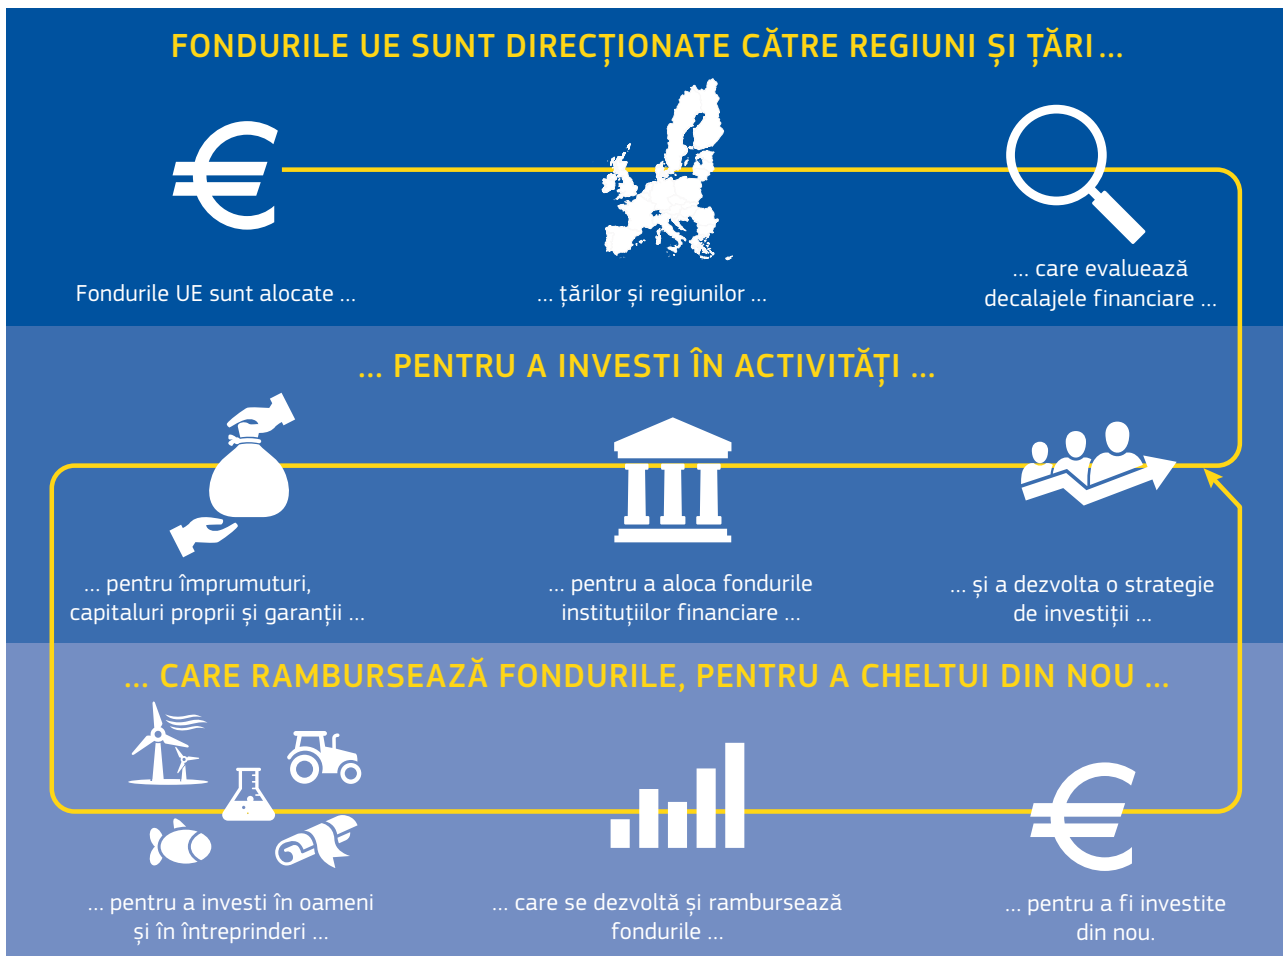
FONDURILE UE SUNT DIRECȚIONATE CĂTRE REGIUNI ȘI ȚĂRI ...

Fondurile UE sunt alocate ...

... țărilor și regiunilor ...

... care evaluează decalajele financiare ...

... PENTRU A INVESTI ÎN ACTIVITĂȚI ...

... pentru împrumuturi, capitaluri proprii și garanții ...

... pentru a aloca fondurile instituțiilor financiare ...

... și a dezvolta o strategie de investiții ...

... CARE RAMBURSEAZĂ FONDURILE, PENTRU A CHELTUI DIN NOU ...

... pentru a investi în oameni și în întreprinderi ...

... care se dezvoltă și rambursează fondurile ...

... pentru a fi investite din nou.